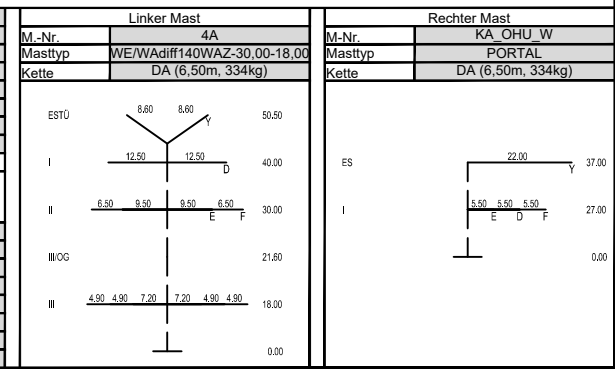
| Linker Mast | |
|---|---|
| M.-Nr. | 4A |
| Masttyp | WE/WAdiff140WAZ-30,00-18,00 |
| Kette | DA (6,50m, 334kg) |

ESTÜ 8.60 8.60 Y 50.50

I 12.50 12.50 D 40.00

II 6.50 9.50 9.50 6.50 E F 30.00

III/OG 21.60

III 4.90 4.90 7.20 7.20 4.90 4.90 18.00

0.00

| Rechter Mast | |
|---|---|
| M-Nr. | KA_OHU_W |
| Masttyp | PORTAL |
| Kette | DA (6,50m, 334kg) |

ES 22.00 Y 37.00

I 5.50 5.50 5.50 E D F 27.00

0.00